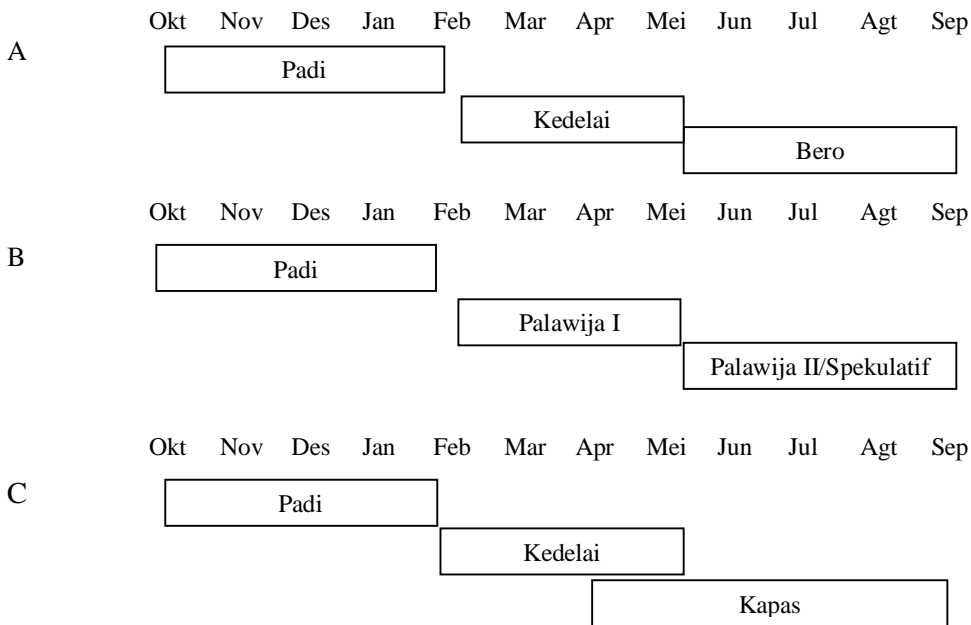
Okt Nov Des Jan Feb Mar Apr Mei Jun Jul Agt Sep

A

Padi

Kedelai

Bero

Okt Nov Des Jan Feb Mar Apr Mei Jun Jul Agt Sep

B

Padi

Palawija I

Palawija II/Spekulatif

Okt Nov Des Jan Feb Mar Apr Mei Jun Jul Agt Sep

C

Padi

Kedelai

Kapas